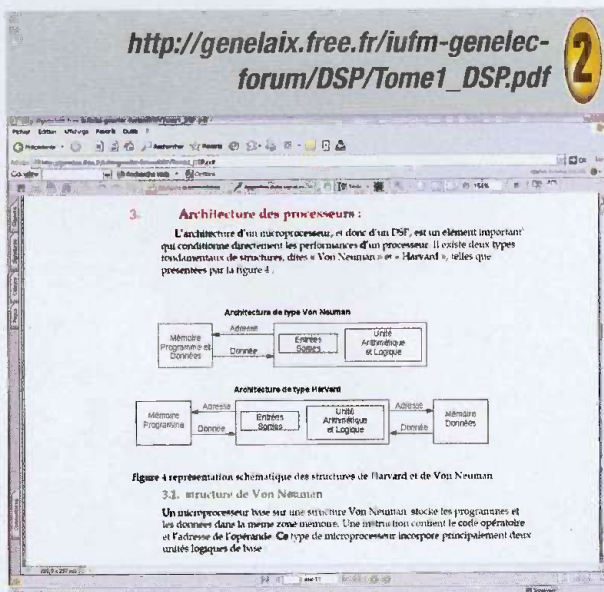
http://genelaix.free.fr/iufm-genelec-forum/DSP/Tome1_DSP.pdf

2

Fichier Edition Affichage Favoris Outils ?

Précédente

Rechercher Favoris

Adresse

Google

OK

Liens

3. Architecture des processeurs :

L'architecture d'un microprocesseur, et donc d'un DSP, est un élément important qui conditionne directement les performances d'un processeur. Il existe deux types fondamentaux de structures, dites « Von Neuman » et « Harvard », telles que présentées par la figure 4.

Architecture de type Von Neuman

Mémoire Programme et Données

Adresse

Donnée

Entrées Sorties

Unité Arithmétique et Logique

Architecture de type Harvard

Mémoire Programme

Adresse

Donnée

Entrées Sorties

Unité Arithmétique et Logique

Adresse

Donnée

Mémoire Données

figure 4 représentation schématique des structures de Harvard et de Von Neuman

3.1. structure de Von Neuman

Un microprocesseur basé sur une structure Von Neuman stocke les programmes et les données dans la même zone mémoire. Une instruction contient le code opératoire et l'adresse de l'opérande. Ce type de microprocesseur incorpore principalement deux unités logiques de base

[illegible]